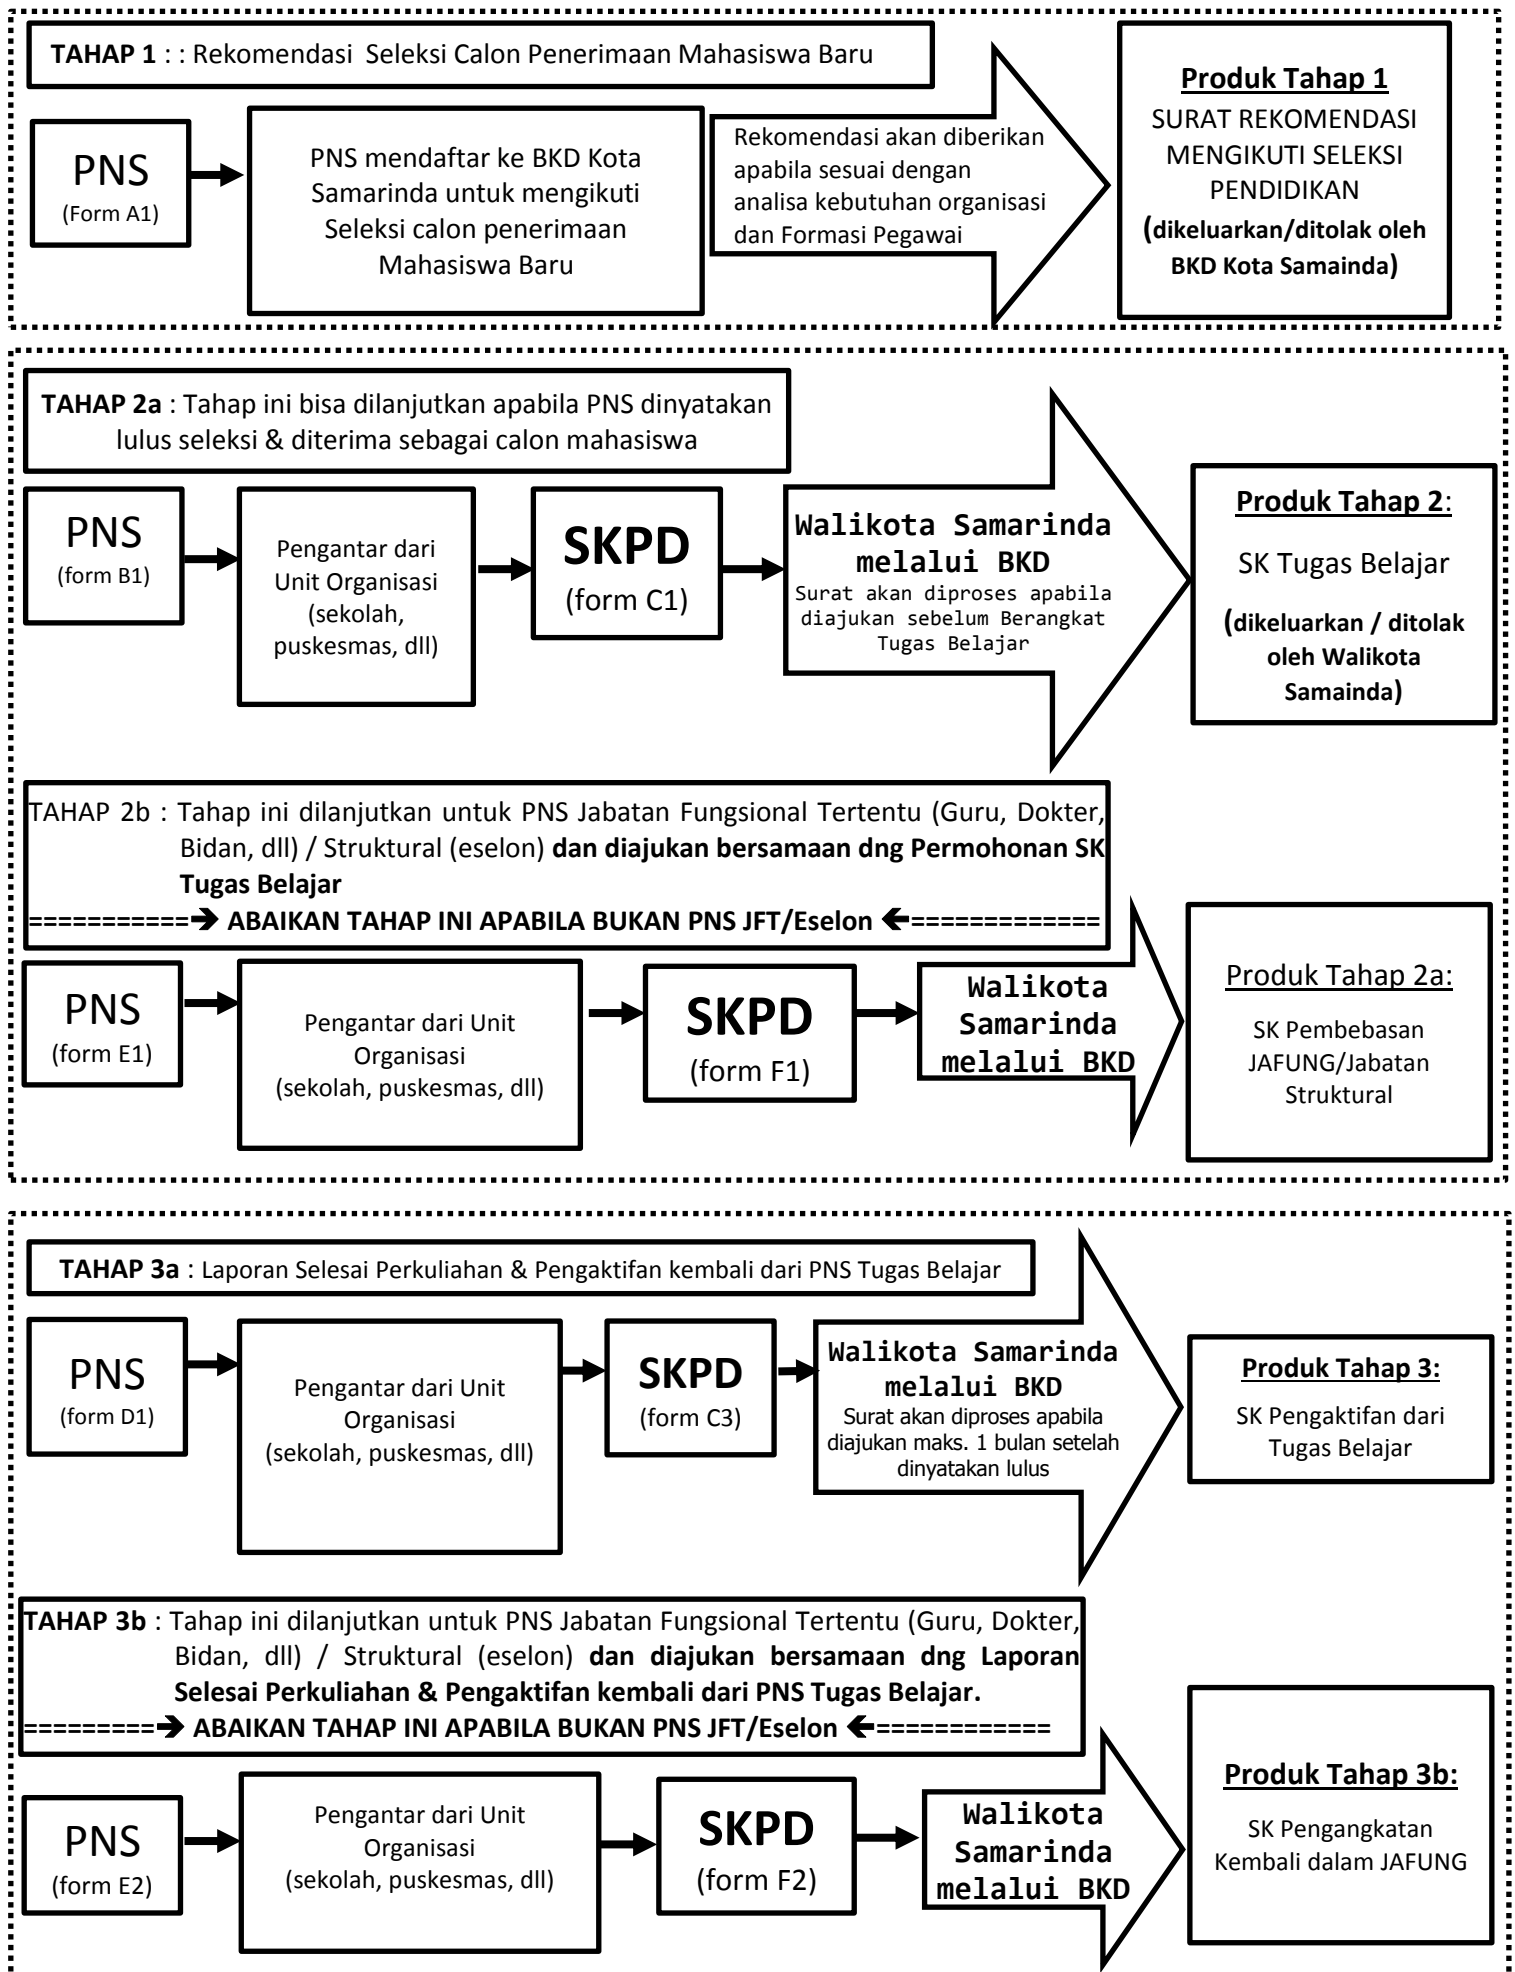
TAHAP 1 : : Rekomendasi Seleksi Calon Penerimaan Mahasiswa Baru

PNS
(Form A1)

PNS mendaftar ke BKD Kota Samarinda untuk mengikuti Seleksi calon penerimaan Mahasiswa Baru

Rekomendasi akan diberikan apabila sesuai dengan analisa kebutuhan organisasi dan Formasi Pegawai

Produk Tahap 1
SURAT REKOMENDASI MENGIKUTI SELEKSI PENDIDIKAN
(dikeluarkan/ditolak oleh BKD Kota Samainda)

TAHAP 2a : Tahap ini bisa dilanjutkan apabila PNS dinyatakan lulus seleksi & diterima sebagai calon mahasiswa

PNS
(form B1)

Pengantar dari Unit Organisasi (sekolah, puskesmas, dll)

SKPD
(form C1)

Walikota Samarinda melalui BKD
Surat akan diproses apabila diajukan sebelum Berangkat Tugas Belajar

Produk Tahap 2:
SK Tugas Belajar
(dikeluarkan / ditolak oleh Walikota Samainda)

TAHAP 2b : Tahap ini dilanjutkan untuk PNS Jabatan Fungsional Tertentu (Guru, Dokter, Bidan, dll) / Struktural (eselon) dan diajukan bersamaan dng Permohonan SK Tugas Belajar
==========→ ABAIKAN TAHAP INI APABILA BUKAN PNS JFT/Eselon ←============

PNS
(form E1)

Pengantar dari Unit Organisasi (sekolah, puskesmas, dll)

SKPD
(form F1)

Walikota Samarinda melalui BKD

Produk Tahap 2a:
SK Pembebasan JAFUNG/Jabatan Struktural

TAHAP 3a : Laporan Selesai Perkuliahan & Pengaktifan kembali dari PNS Tugas Belajar

PNS
(form D1)

Pengantar dari Unit Organisasi (sekolah, puskesmas, dll)

SKPD
(form C3)

Walikota Samarinda melalui BKD
Surat akan diproses apabila diajukan maks. 1 bulan setelah dinyatakan lulus

Produk Tahap 3:
SK Pengaktifan dari Tugas Belajar

TAHAP 3b : Tahap ini dilanjutkan untuk PNS Jabatan Fungsional Tertentu (Guru, Dokter, Bidan, dll) / Struktural (eselon) dan diajukan bersamaan dng Laporan Selesai Perkuliahan & Pengaktifan kembali dari PNS Tugas Belajar.
========→ ABAIKAN TAHAP INI APABILA BUKAN PNS JFT/Eselon ←===========

PNS
(form E2)

Pengantar dari Unit Organisasi (sekolah, puskesmas, dll)

SKPD
(form F2)

Walikota Samarinda melalui BKD

Produk Tahap 3b:
SK Pengangkatan Kembali dalam JAFUNG